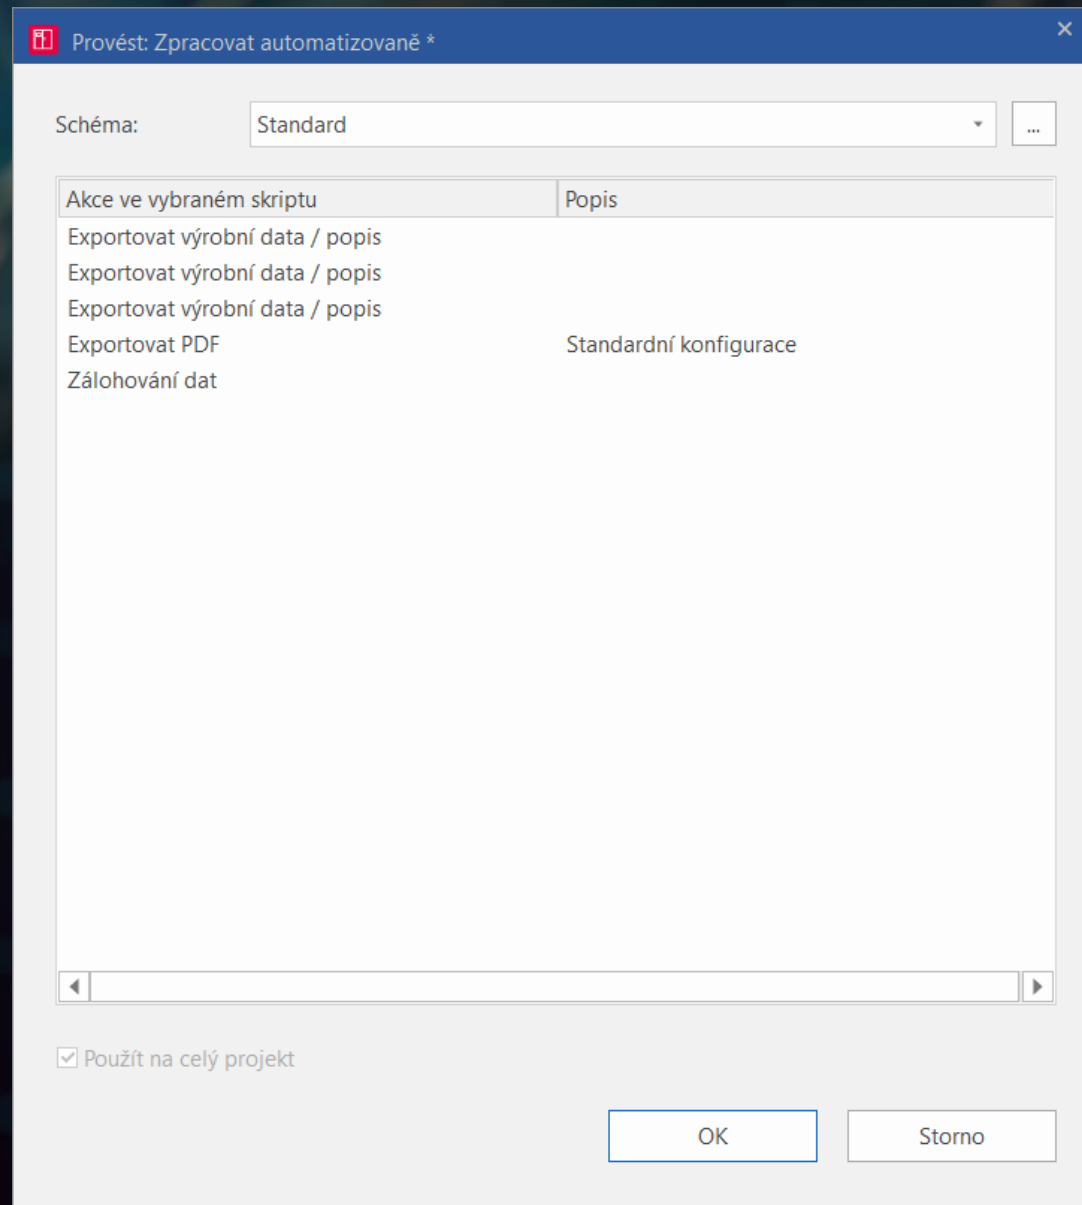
Provést: Zpracovat automatizovaně *

Schéma: Standard ...

| Akce ve vybraném skriptu | Popis |
|---|---|
| Exportovat výrobní data / popis | |
| Exportovat výrobní data / popis | |
| Exportovat výrobní data / popis | |
| Exportovat PDF | Standardní konfigurace |
| Zálohování dat | |

Použít na celý projekt

OK Storno